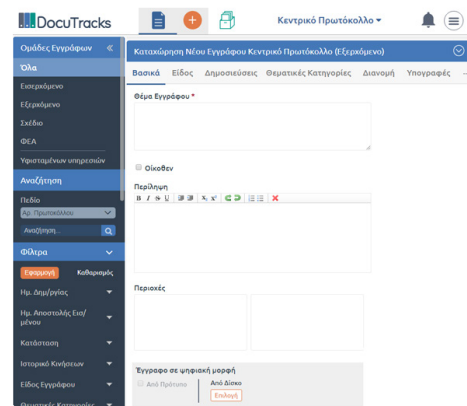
DocuTracks

Κεντρικό Πρωτόκολλο

Ομάδες Εγγράφων

Όλα

Εισερχόμενο

Εξερχόμενο

Σχέδιο

ΦΕΑ

Υφισταμένων υπηρεσιών

Αναζήτηση

Πεδίο

Αρ. Πρωτοκόλλου

Αναζήτηση...

Φίλτρα

Εφαρμογή

Καθαρισμός

Ημ. Δημ/γίας

Ημ. Αποστολής Εισ/μένου

Κατάσταση

Ιστορικό Κινήσεων

Είδος Εγγράφου

Θεματικές Κατηγορίες

Καταχώρηση Νέου Εγγράφου Κεντρικό Πρωτόκολλο (Εξερχόμενο)

Βασικά

Είδος

Δημοσιεύσεις

Θεματικές Κατηγορίες

Διανομή

Υπογραφές

Θέμα Εγγράφου *

Οίκοθεν

Περίληψη

Περιοχές

Έγγραφο σε ψηφιακή μορφή

Από Πρότυπο

Από Δίσκο

Επιλογή